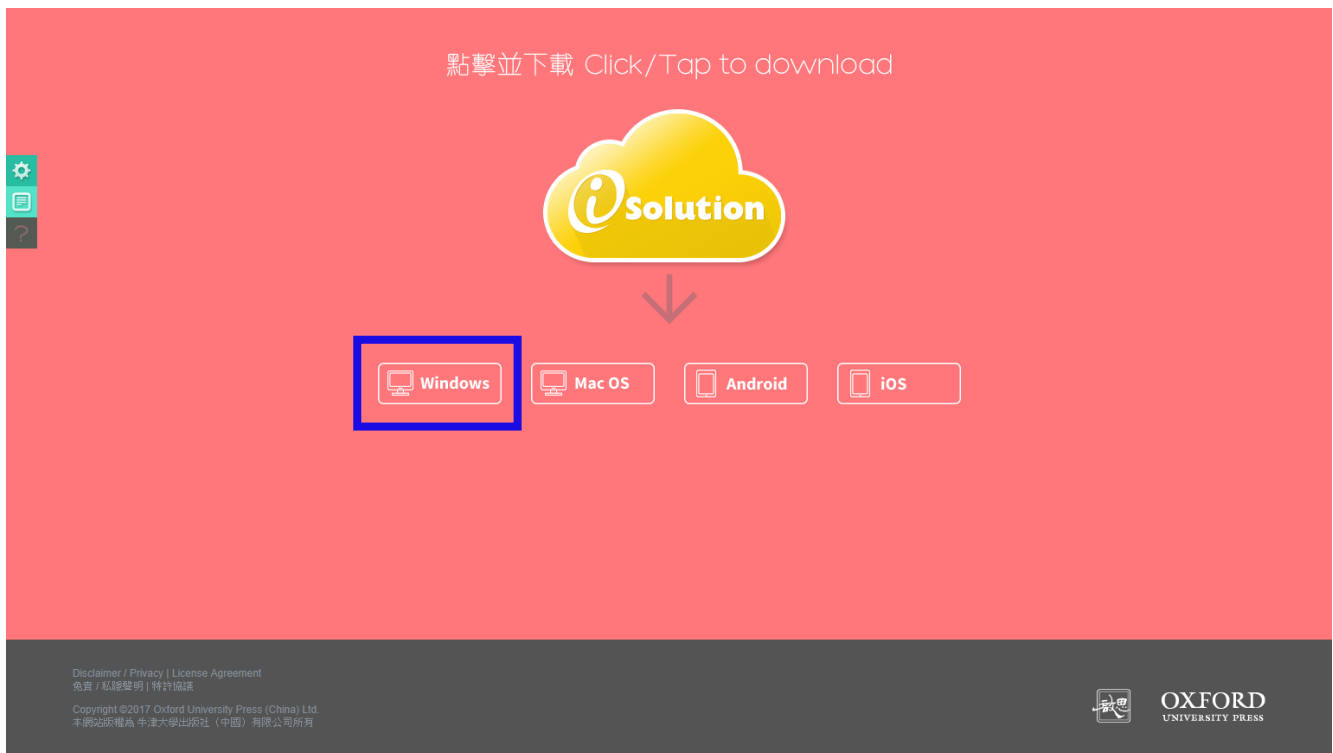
點擊並下載 Click/Tap to download

iSolution

Windows

Mac OS

Android

iOS

Disclaimer / Privacy | License Agreement
免責 / 私隱聲明 | 特許協議

Copyright ©2017 Oxford University Press (China) Ltd.
本網站版權為 牛津大學出版社（中國）有限公司所有

啟思

OXFORD
UNIVERSITY PRESS